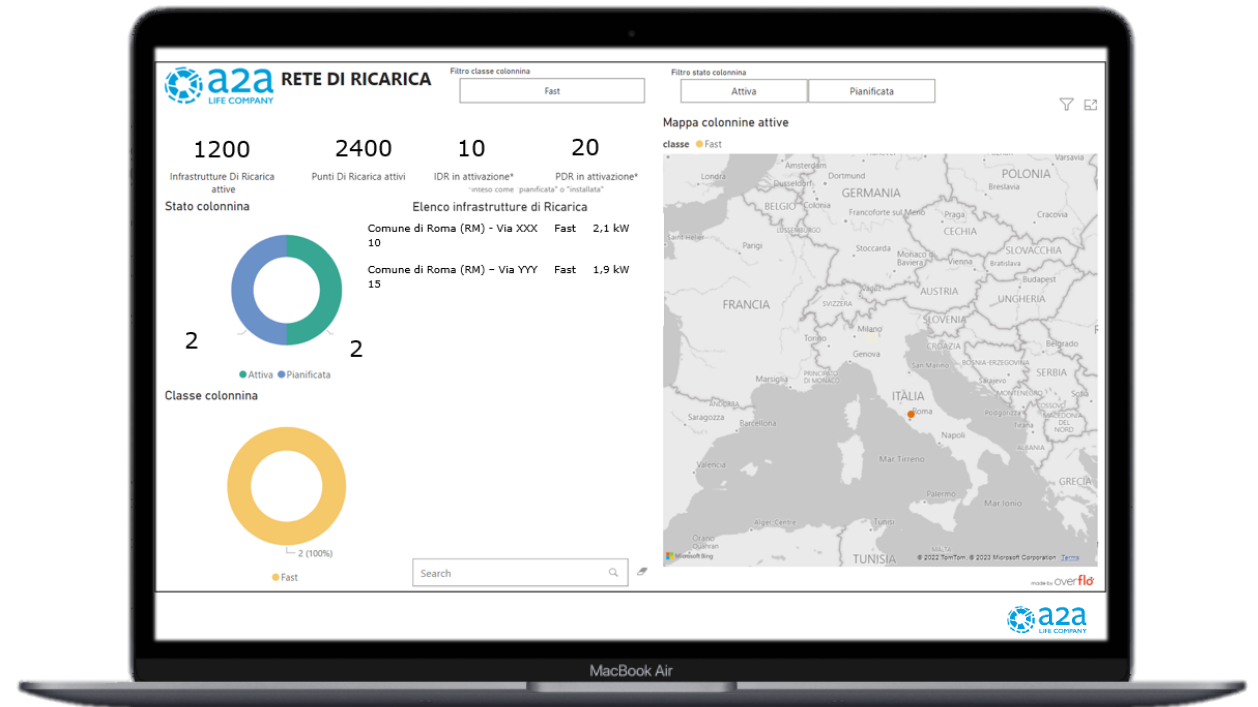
a2a LIFE COMPANY RETE DI RICARICA

Filtro classe colonnina
Fast

Filtro stato colonnina
Attiva
Pianificata

1200
Infrastrutture Di Ricarica attive

2400
Punti Di Ricarica attivi

10
IDR in attivazione*
*inteso come "pianificata" o "installata"

20
PDR in attivazione*

Stato colonnina

2
2
Attiva Pianificata

Elenco infrastrutture di Ricarica

Comune di Roma (RM) - Via XXX 10 Fast 2,1 kW

Comune di Roma (RM) – Via YYY 15 Fast 1,9 kW

Classe colonnina

2 (100%)
Fast

Search

Mappa colonnine attive
classe Fast

Varsavia
Londra
Düsseldorf
GERMANIA
POLONIA
Breslavia
BELGIO
Praga
Francoforte sul Meno
Cracovia
LUSSEMBURGO
CECHIA
Parigi
Stoccarda
SLOVACCHIA
Monaco di Baviera
Vienna
Budapest
FRANCIA
AUSTRIA
UNGHERIA
SVIZZERA
SLOVENIA
Milano
CROAZIA
Torino
Genova
BOSNIA ED ERZEGOVINA
SERBIA
Marsiglia
PRINCIPATO DI MONACO
ITALIA
Roma
Saragozza
Barcellona
MONTENEGRO
Napoli
MACEDONIA DEL NORD
Valencia
Mar Tirreno
GRECIA
Palermo
Mar Ionio
ALGERI CENTRE
TUNISIA
MALTA
Microsoft Bing
© 2022 TomTom © 2023 Microsoft Corporation Terms

made by overflo

a2a LIFE COMPANY

MacBook Air